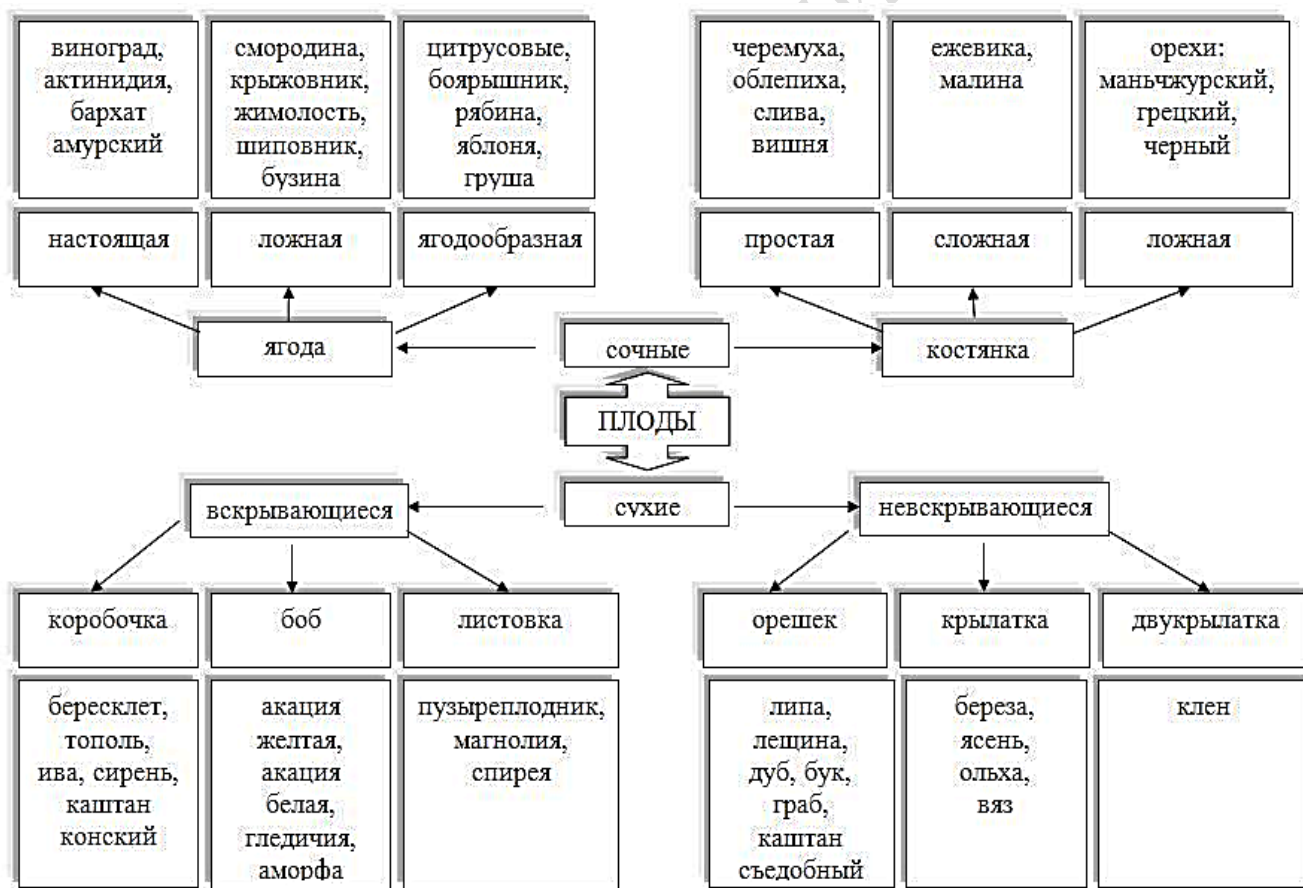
виноград, актинидия, бархат амурский

смородина, крыжовник, жимолость, шиповник, бузина

цитрусовые, боярышник, рябина, яблоня, груша

черемуха, облепиха, слива, вишня

ежевика, малина

орехи: маньчжурский, грецкий, черный

настоящая

ложная

ягодообразная

простая

сложная

ложная

ягода

сочные

костянка

ПЛОДЫ

вскрывающиеся

сухие

невскрывающиеся

коробочка

боб

листовка

орешек

крылатка

двукрылатка

бересклет, тополь, ива, сирень, каштан конский

акация желтая, акация белая, гледичия, аморфа

пузыреплодник, магнолия, спирея

липа, лещина, дуб, бук, граб, каштан съедобный

береза, ясень, ольха, вяз

клен